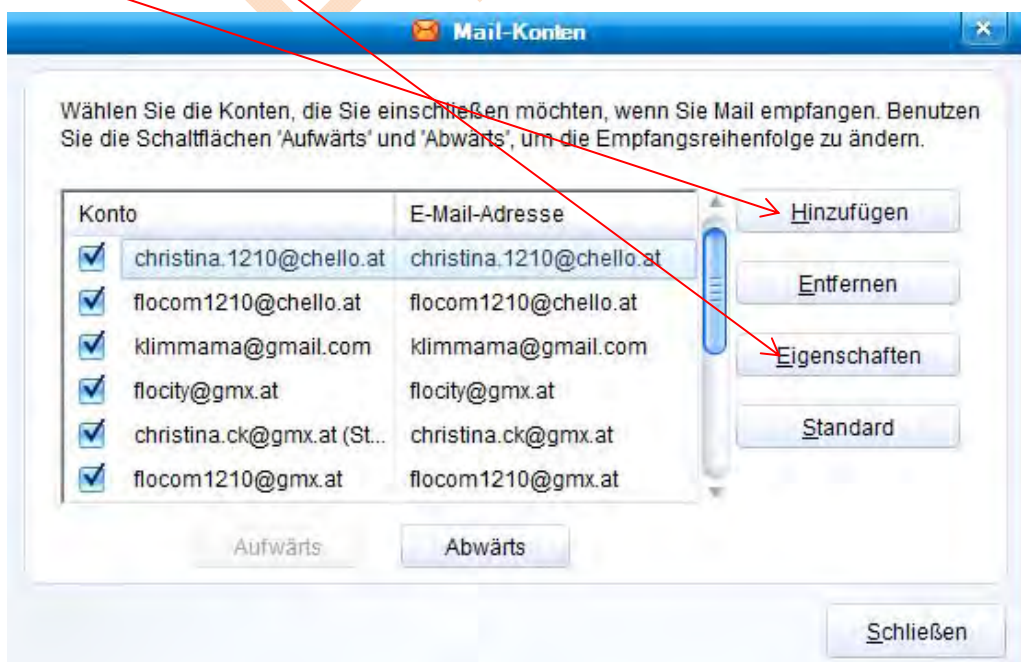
Mail-Konten

×

Wählen Sie die Konten, die Sie einschließen möchten, wenn Sie Mail empfangen. Benutzen Sie die Schaltflächen 'Aufwärts' und 'Abwärts', um die Empfangsreihenfolge zu ändern.

| Konto | E-Mail-Adresse |
|---|---|
| christina.1210@chello.at | christina.1210@chello.at |
| flocom1210@chello.at | flocom1210@chello.at |
| klimmama@gmail.com | klimmama@gmail.com |
| flocity@gmx.at | flocity@gmx.at |
| christina.ck@gmx.at (St... | christina.ck@gmx.at |
| flocom1210@gmx.at | flocom1210@gmx.at |

Hinzufügen

Entfernen

Eigenschaften

Standard

Aufwärts

Abwärts

Schließen